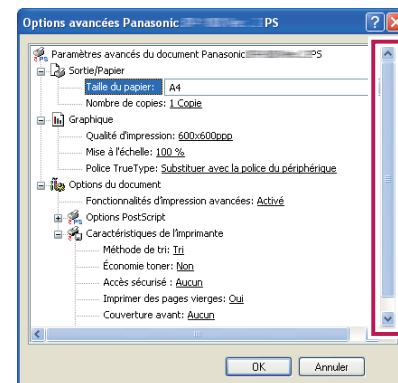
Options avancées Panasonic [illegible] PS

Paramètres avancés du document Panasonic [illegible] PS
Sortie/Papier
Taille du papier: A4
Nombre de copies: 1 Copie
Graphique
Qualité d'impression: 600x600ppp
Mise à l'échelle: 100 %
Police TrueType: Substituer avec la police du périphérique
Options du document
Fonctionnalités d'impression avancées: Activé
Options PostScript
Caractéristiques de l'imprimante
Méthode de tri: Tri
Économie toner: Non
Accès sécurisé : Aucun
Imprimer des pages vierges: Oui
Couverture avant: Aucun

OK
Annuler